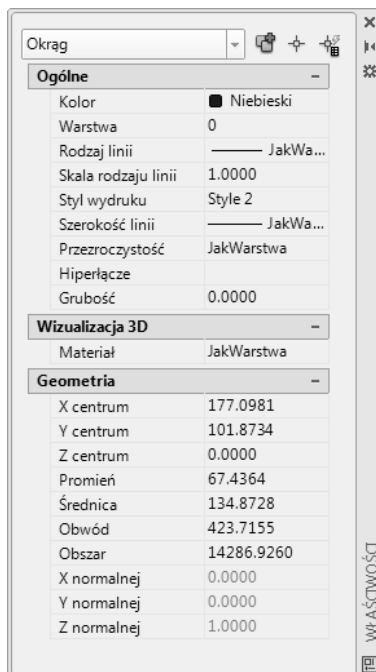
Okrąg

Ogólne –

| | |
|---|---|
| Kolor | Niebieski |
| Warstwa | 0 |
| Rodzaj linii | JakWa... |
| Skala rodzaju linii | 1.0000 |
| Styl wydruku | Style 2 |
| Szerokość linii | JakWa... |
| Przezroczystość | JakWarstwa |
| Hiperłącze | |
| Grubość | 0.0000 |

Wizualizacja 3D –

| | |
|---|---|
| Materiał | JakWarstwa |

Geometria –

| | |
|---|---|
| X centrum | 177.0981 |
| Y centrum | 101.8734 |
| Z centrum | 0.0000 |
| Promień | 67.4364 |
| Średnica | 134.8728 |
| Obwód | 423.7155 |
| Obszar | 14286.9260 |
| X normalnej | 0.0000 |
| Y normalnej | 0.0000 |
| Z normalnej | 1.0000 |

WŁAŚCIWOŚCI